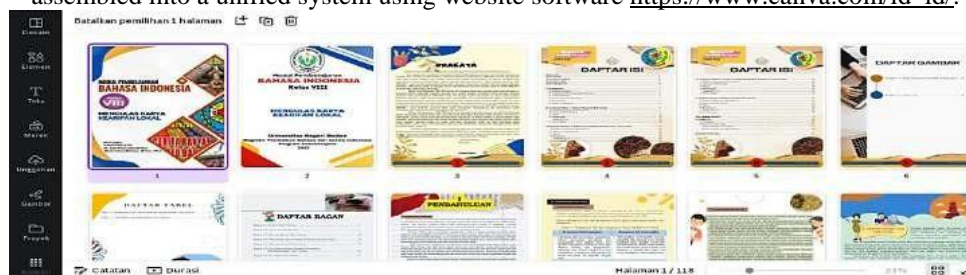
assembled into a unified system using website software https://www.canva.com/id_id/.

Desain
Elemen
Teks
Merek
Unggahan
Gambar
Proyek

Batalkan pemilihan 1 halaman

MODUL PEMBELAJARAN
BAHASA INDONESIA
VIII
MENGULAS KARYA KEARIFAN LOKAL

Modul Pembelajaran
BAHASA INDONESIA
Kelas VIII
MENGULAS KARYA KEARIFAN LOKAL
Universitas Negeri Medan

PRAKATA

DAFTAR ISI

DAFTAR ISI

DAFTAR GAMBAR

1 2 3 4 5 6

DAFTAR TABEL

DAFTAR BAGAN

PENDAHULUAN

Catatan
Durasi
Halaman 1 / 118
23%